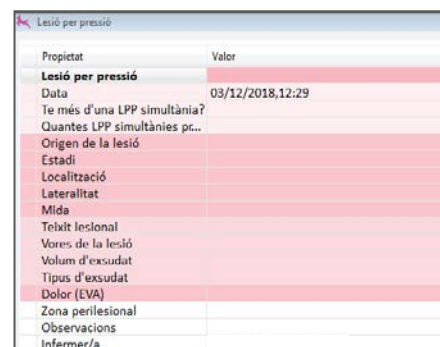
Lesió per pressió

| Propietat | Valor |
|---|---|
| **Lesió per pressió** | |
| Data | 03/12/2018,12:29 |
| Te més d'una LPP simultània? | |
| Quantes LPP simultànies pr... | |
| Origen de la lesió | |
| Estadi | |
| Localització | |
| Lateralitat | |
| Mida | |
| Teixit lesional | |
| Vores de la lesió | |
| Volum d'exsudat | |
| Tipus d'exsudat | |
| Dolor (EVA) | |
| Zona perilesional | |
| Observacions | |
| Infermer/a | |